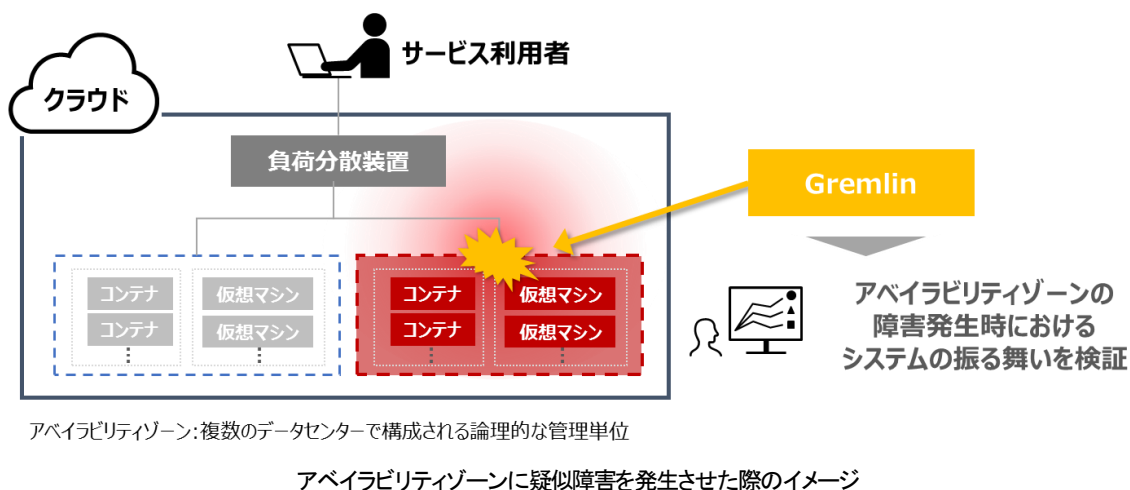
サービス利用者

クラウド

負荷分散装置

Gremlin

コンテナ
コンテナ
⋮

仮想マシン
仮想マシン
⋮

コンテナ
コンテナ
⋮

仮想マシン
仮想マシン
⋮

アベイラビリティゾーンの障害発生時におけるシステムの振る舞いを検証

アベイラビリティゾーン：複数のデータセンターで構成される論理的な管理単位

アベイラビリティゾーンに疑似障害を発生させた際のイメージ